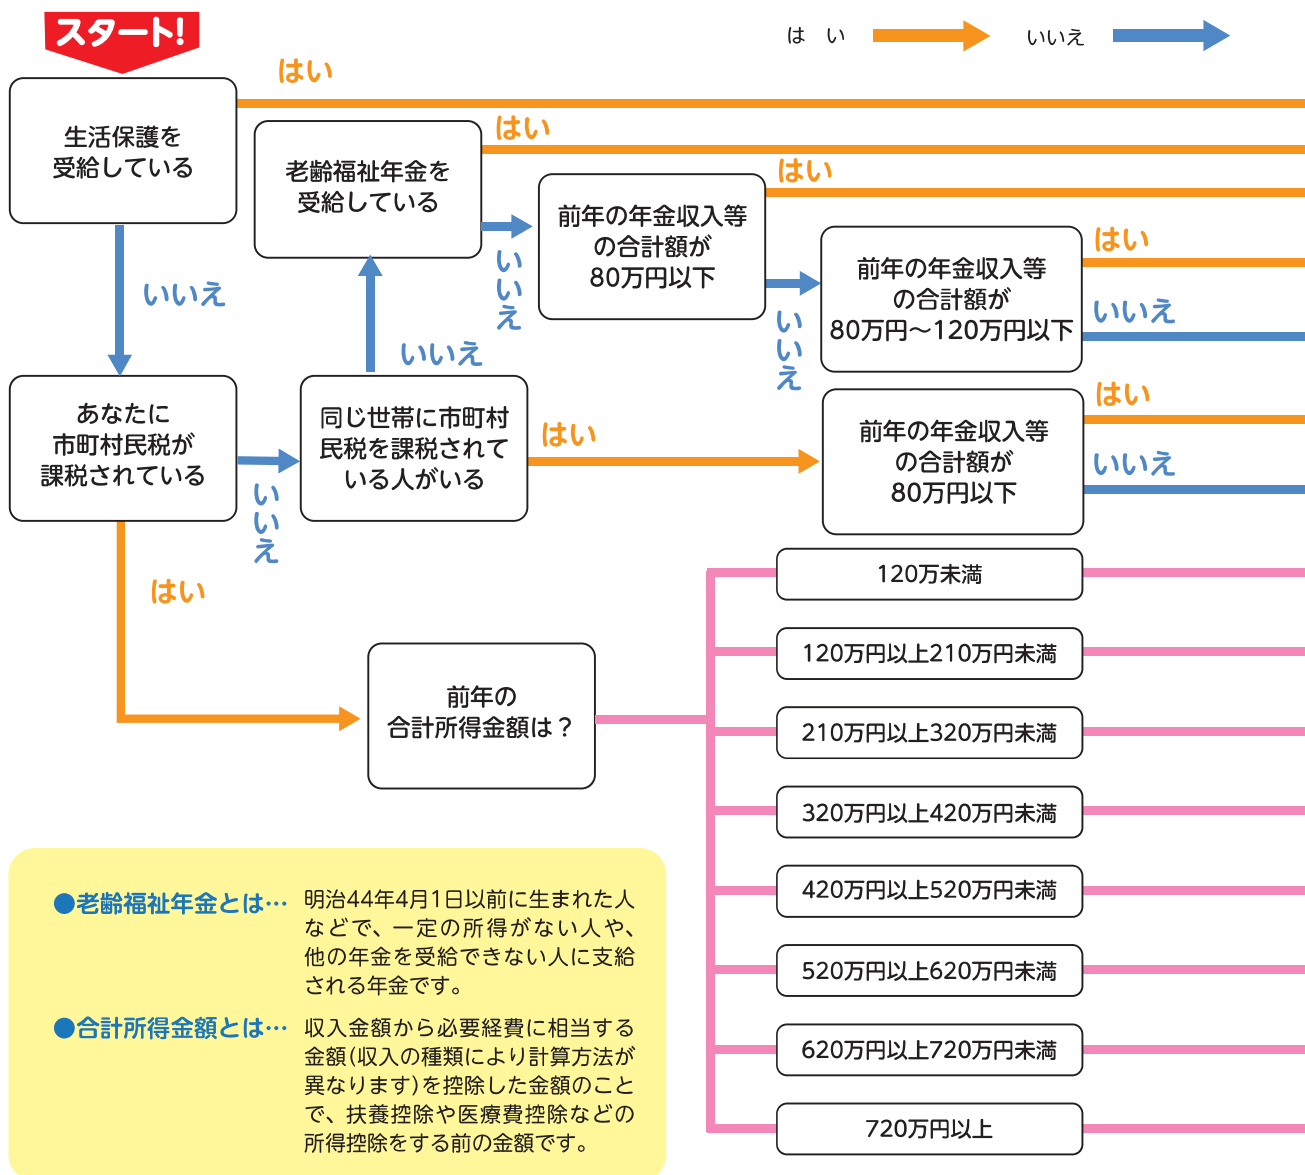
スタート!

はい　いいえ

生活保護を受給している

はい

いいえ

老齢福祉年金を受給している

はい

いいえ

前年の年金収入等の合計額が80万円以下

はい

いいえ

前年の年金収入等の合計額が80万円～120万円以下

はい

いいえ

あなたに市町村民税が課税されている

いいえ

同じ世帯に市町村民税を課税されている人がいる

いいえ

はい

前年の年金収入等の合計額が80万円以下

はい

いいえ

はい

前年の合計所得金額は？

120万未満

120万円以上210万円未満

210万円以上320万円未満

320万円以上420万円未満

420万円以上520万円未満

520万円以上620万円未満

620万円以上720万円未満

720万円以上

●老齢福祉年金とは…　明治44年4月1日以前に生まれた人などで、一定の所得がない人や、他の年金を受給できない人に支給される年金です。

●合計所得金額とは…　収入金額から必要経費に相当する金額(収入の種類により計算方法が異なります)を控除した金額のことで、扶養控除や医療費控除などの所得控除をする前の金額です。